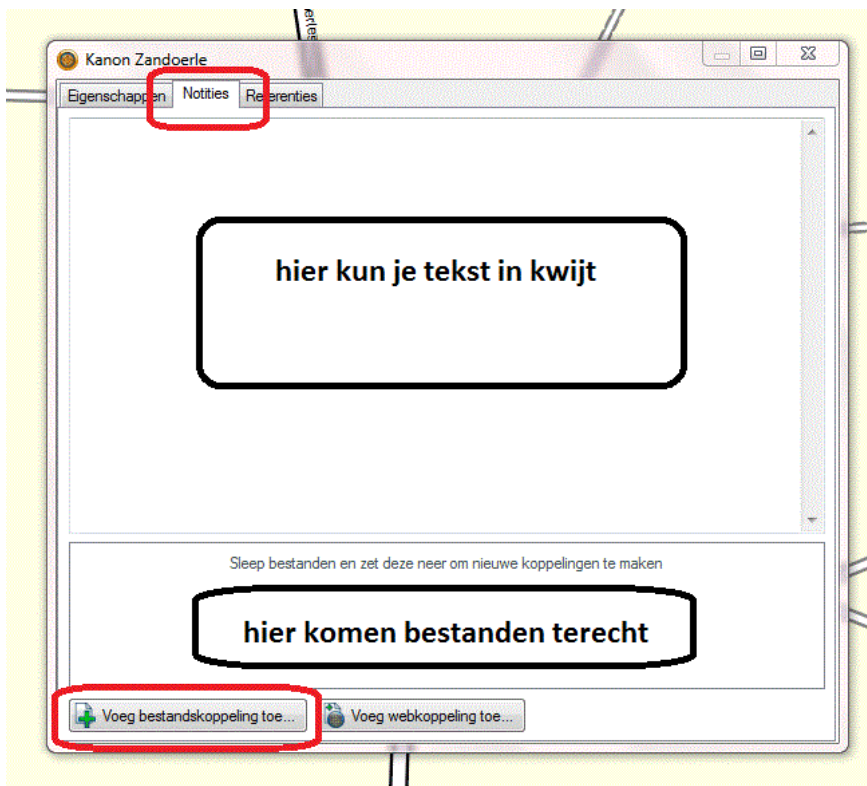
Kanon Zandoerle

Eigenschappen | Notities | Referenties

hier kun je tekst in kwijt

Sleep bestanden en zet deze neer om nieuwe koppelingen te maken

hier komen bestanden terecht

Voeg bestandskoppeling toe...

Voeg webkoppeling toe...